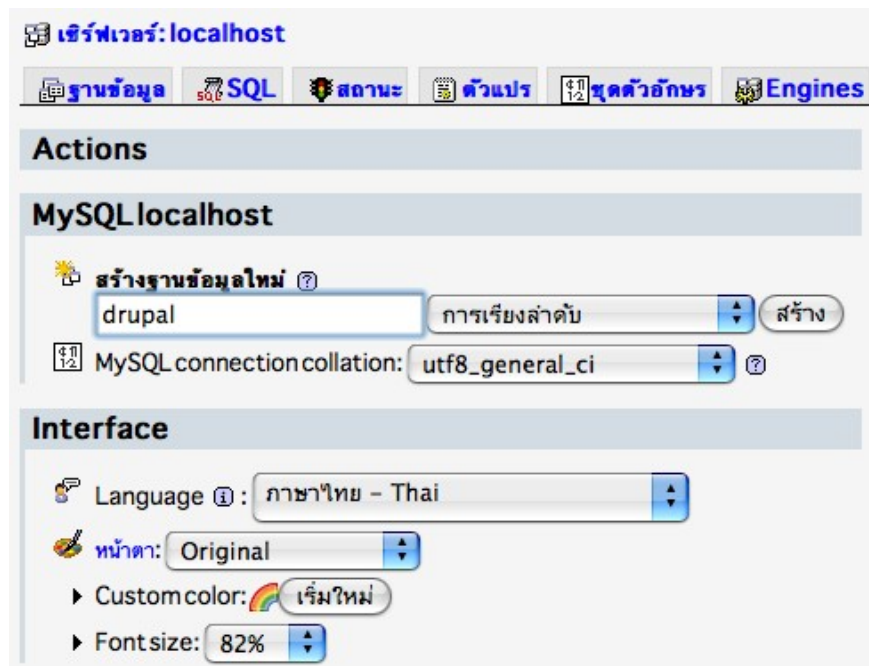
เซิร์ฟเวอร์: localhost

ฐานข้อมูล SQL สถานะ ตัวแปร ชุดตัวอักษร Engines

Actions

MySQL localhost

สร้างฐานข้อมูลใหม่ ?

drupal

การเรียงลำดับ

สร้าง

MySQL connection collation: utf8_general_ci ?

Interface

Language i : ภาษาไทย - Thai

หน้าตา: Original

Custom color: เริ่มใหม่

Font size: 82%